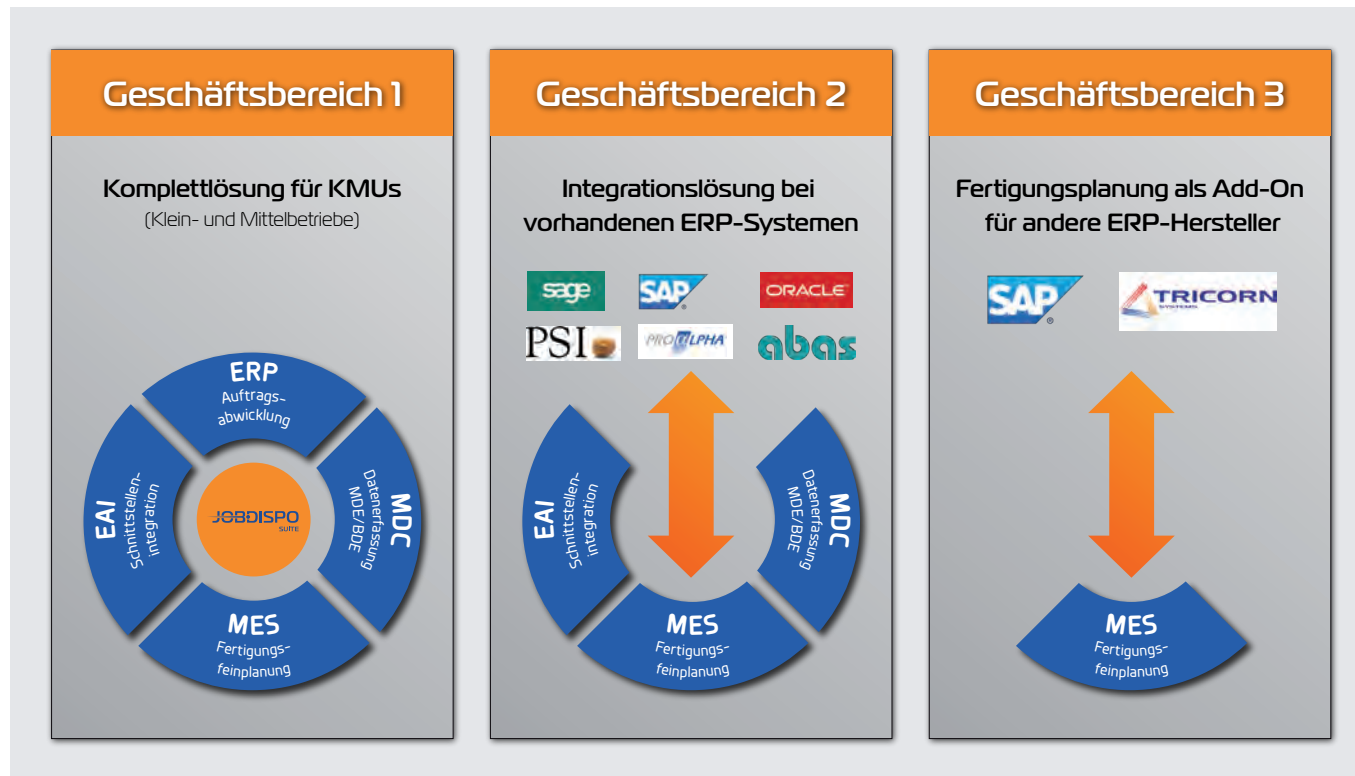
Geschäftsbereich 1

Komplettlösung für KMUs
(Klein- und Mittelbetriebe)

ERP
Auftrags-abwicklung

EAI
Schnittstellen-integration

JOBDISPO
SUITE

MDC
Datenerfassung
MDE/BDE

MES
Fertigungs-feinplanung

Geschäftsbereich 2

Integrationslösung bei vorhandenen ERP-Systemen

sage
SAP
ORACLE
PSI
PROALPHA
abas

EAI
Schnittstellen-integration

MDC
Datenerfassung
MDE/BDE

MES
Fertigungs-feinplanung

Geschäftsbereich 3

Fertigungsplanung als Add-On für andere ERP-Hersteller

SAP
TRICORN
SYSTEMS

MES
Fertigungs-feinplanung